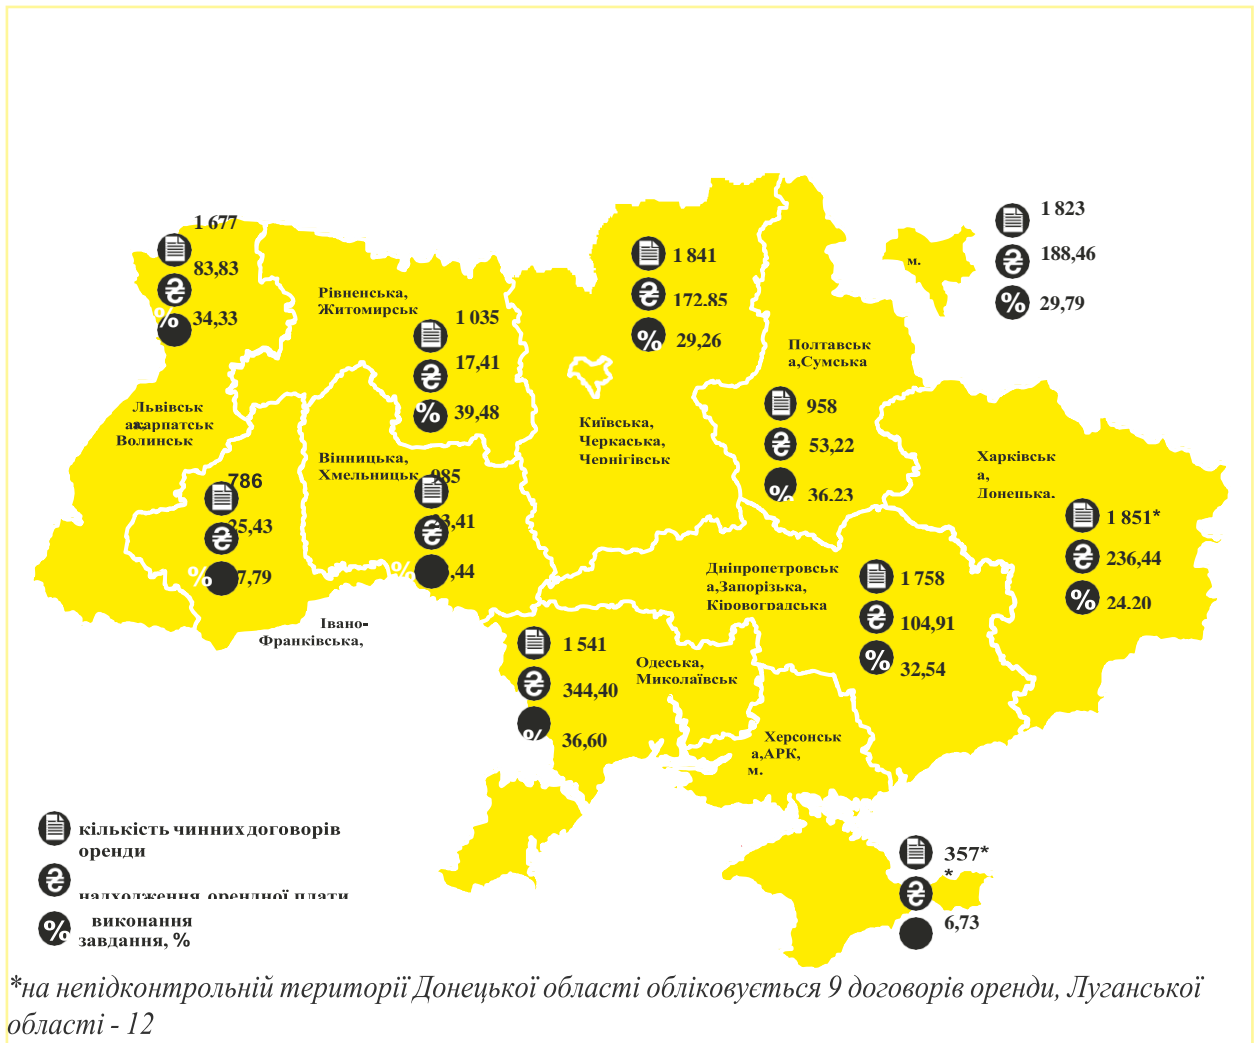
1 677
83,83
34,33
Львівськ а,Закарпатськ Волинськ
786
25,43
7,79
Івано-Франківська,
Рівненська, Житомирськ
1 035
17,41
39,48
Вінницька, Хмельницьк
985
23,41
,44
1 841
172.85
29,26
Київська, Черкаська, Чернігівськ
Полтавськ а,Сумська
958
53,22
36.23
м.
1 823
188,46
29,79
Харківськ а, Донецька.
1 851*
236,44
24.20
Дніпропетровськ а,Запорізька, Кіровоградська
1 758
104,91
32,54
1 541
344,40
36,60
Одеська, Миколаївськ
Херсонськ а,АРК, м.
357* *
6,73
кількість чинних договорів оренди
надходження орендної плати
виконання завдання, %
*на непідконтрольній території Донецької області обліковується 9 договорів оренди, Луганської області - 12